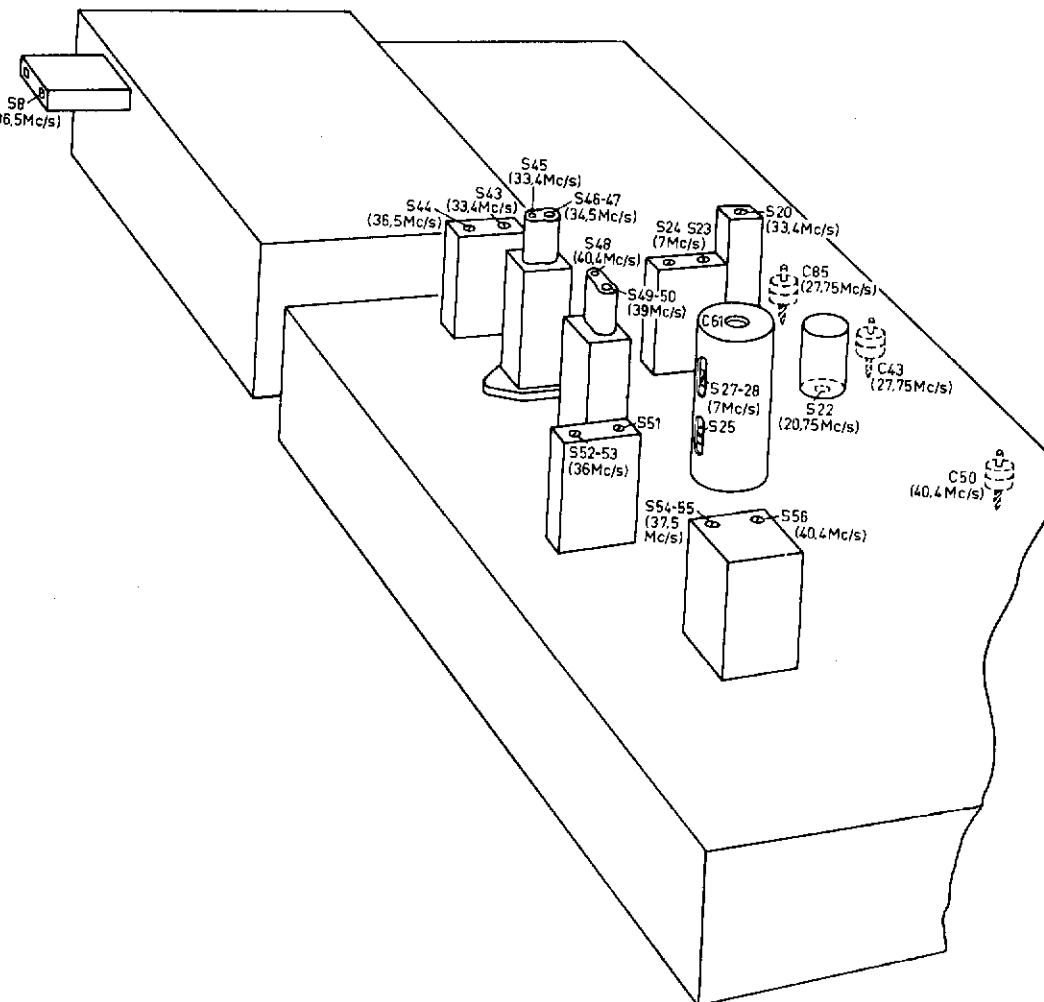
S8
(36,5Mc/s)

S45
(33,4Mc/s)
S44
(36,5Mc/s)
S43
(33,4Mc/s)
S46-47
(34,5Mc/s)

S24 S23
(7Mc/s)
S20
(33,4Mc/s)

S48
(40,4Mc/s)
S49-50
(39Mc/s)

C85
(27,75Mc/s)

C61

C43
(27,75Mc/s)

S27-28
(7Mc/s)
S25

S22
(20,75Mc/s)

S51
S52-53
(36Mc/s)

C50
(40,4Mc/s)

S54-55
(37,5
Mc/s)
S56
(40,4Mc/s)